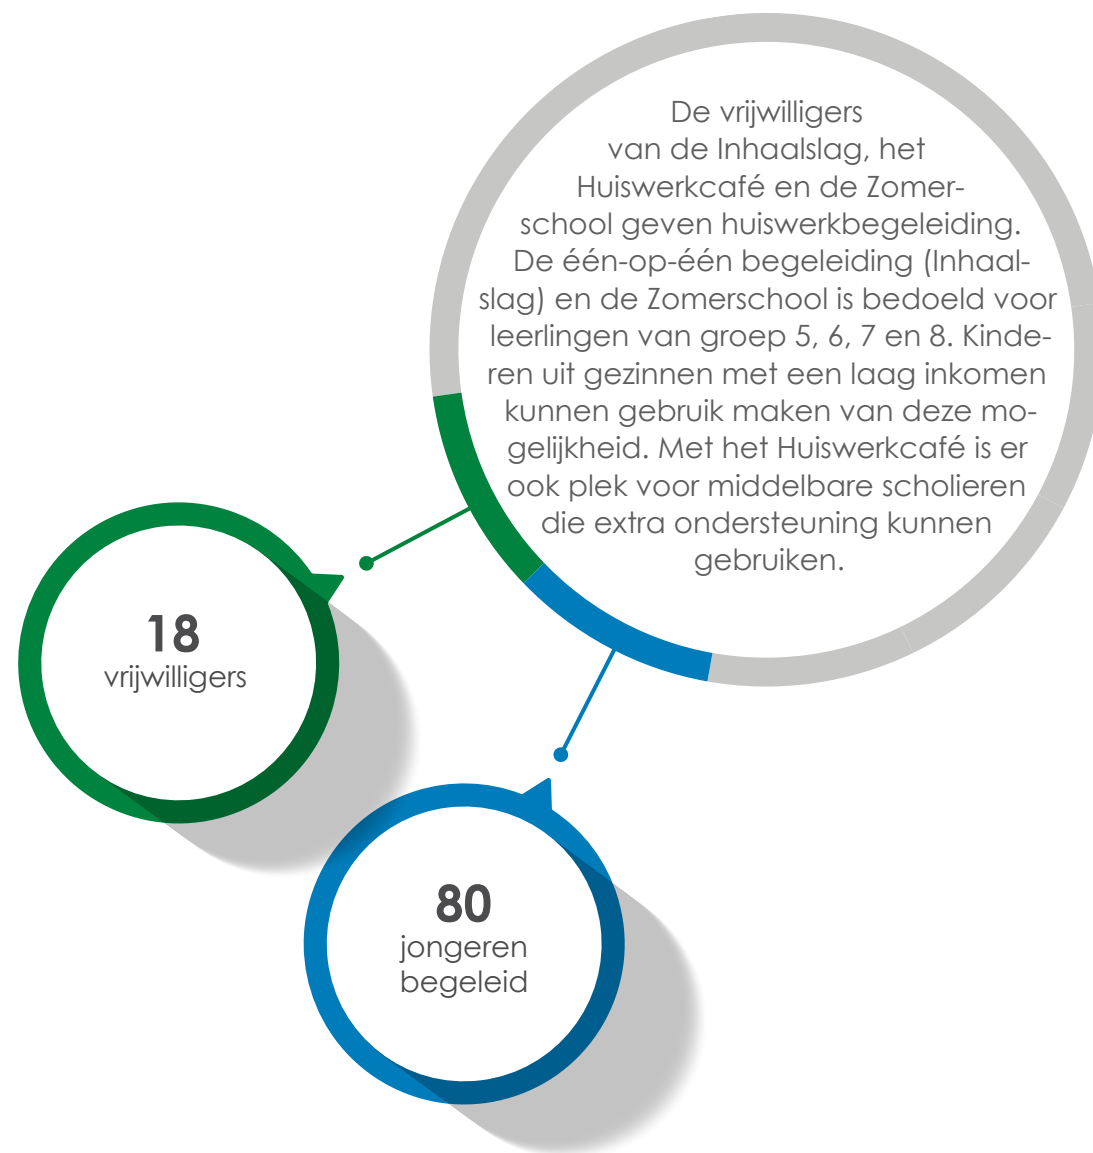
De vrijwilligers van de Inhaalslag, het Huiswerkcafé en de Zomerschool geven huiswerkbegeleiding. De één-op-één begeleiding (Inhaalslag) en de Zomerschool is bedoeld voor leerlingen van groep 5, 6, 7 en 8. Kinderen uit gezinnen met een laag inkomen kunnen gebruik maken van deze mogelijkheid. Met het Huiswerkcafé is er ook plek voor middelbare scholieren die extra ondersteuning kunnen gebruiken.

18
vrijwilligers

80
jongeren begeleid